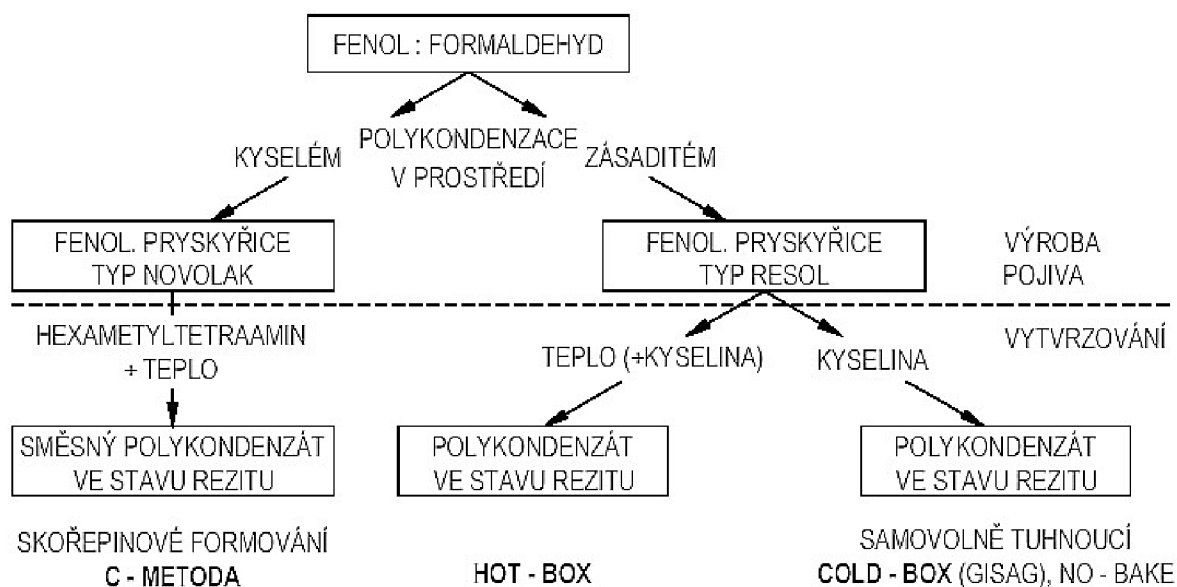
FENOL : FORMALDEHYD

KYSELÉM

POLYKONDENZACE V PROSTŘEDÍ

ZÁSADITÉM

FENOL. PRYSKYŘICE TYP NOVOLAK

FENOL. PRYSKYŘICE TYP RESOL

VÝROBA POJIVA

HEXAMETYLTETRAAMIN + TEPLO

TEPLO (+KYSELINA)

KYSELINA

VYTVRZOVÁNÍ

SMĚSNÝ POLYKONDENZÁT VE STAVU REZITU

POLYKONDENZÁT VE STAVU REZITU

POLYKONDENZÁT VE STAVU REZITU

SKOŘEPINOVÉ FORMOVÁNÍ
C - METODA

HOT - BOX

SAMOVOLNĚ TUHNOUCÍ
COLD - BOX (GISAG), NO - BAKE